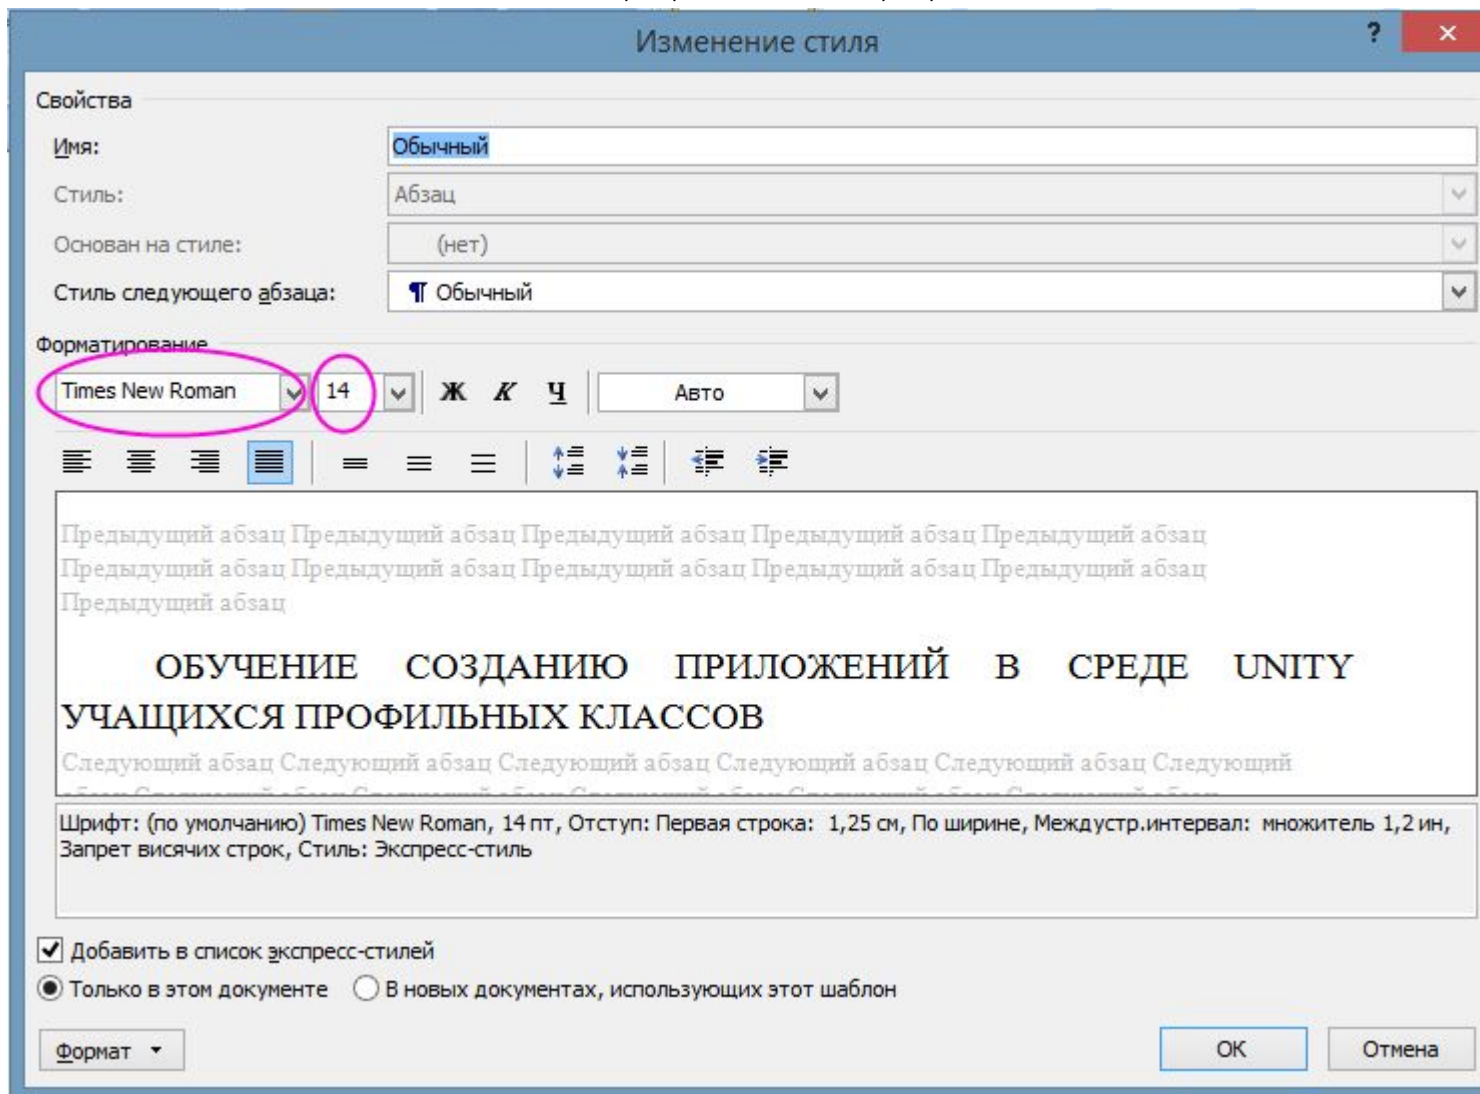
Изменение стиля

?

Свойства

Имя: Обычный

Стиль: Абзац

Основан на стиле: (нет)

Стиль следующего абзаца: Обычный

Форматирование

Times New Roman 14 Ж К Ч Авто

Предыдущий абзац Предыдущий абзац Предыдущий абзац Предыдущий абзац Предыдущий абзац Предыдущий абзац Предыдущий абзац Предыдущий абзац Предыдущий абзац Предыдущий абзац Предыдущий абзац

ОБУЧЕНИЕ СОЗДАНИЮ ПРИЛОЖЕНИЙ В СРЕДЕ UNITY УЧАЩИХСЯ ПРОФИЛЬНЫХ КЛАССОВ

Следующий абзац Следующий абзац Следующий абзац Следующий абзац Следующий абзац Следующий

Шрифт: (по умолчанию) Times New Roman, 14 пт, Отступ: Первая строка: 1,25 см, По ширине, Междустр.интервал: множитель 1,2 ин, Запрет висячих строк, Стиль: Экспресс-стиль

Добавить в список экспресс-стилей

Только в этом документе

В новых документах, использующих этот шаблон

Формат

ОК

Отмена